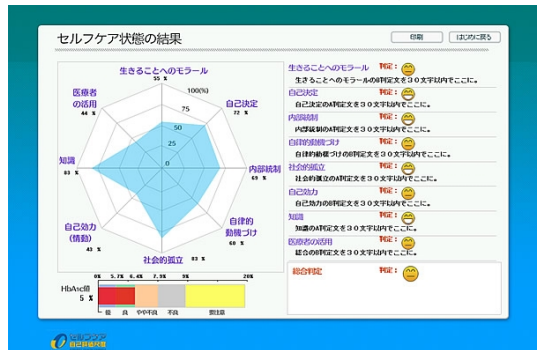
セルフケア状態の結果

印刷

はじめに戻る

生きることへのモラール
55 %
100(%)
75
50
25
0
自己決定
72 %
内部統制
65 %
自律的動機づけ
60 %
社会的孤立
83 %
自己効力(情動)
43 %
知識
83 %
医療者の活用
44 %

HbA1c値
5 %
0% 5.7% 6.4% 7.9% 9% 20%
優 良 やや不良 不良 著しく不良

生きることへのモラール 判定：
生きることへのモラールの判定文を３０文字以内でここに。

自己決定 判定：
自己決定の判定文を３０文字以内でここに。

内部統制 判定：
内部統制の判定文を３０文字以内でここに。

自律的動機づけ 判定：
自律的動機づけの判定文を３０文字以内でここに。

社会的孤立 判定：
社会的孤立の判定文を３０文字以内でここに。

自己効力 判定：
自己効力の判定文を３０文字以内でここに。

知識 判定：
知識の判定文を３０文字以内でここに。

医療者の活用 判定：
総合の判定文を３０文字以内でここに。

総合判定 判定：

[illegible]
自己評価尺度